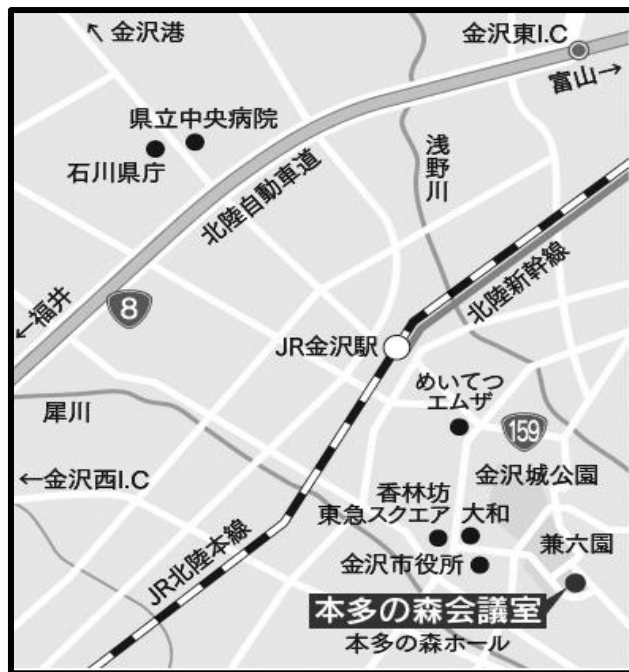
↖ 金沢港

金沢東I.C

富山→

県立中央病院

石川県庁

浅野川

北陸自動車道

北陸新幹線

←福井

8

JR金沢駅

めいてつエムザ

犀川

159

←金沢西I.C

金沢城公園

香林坊東急スクエア

大和

JR北陸本線

兼六園

金沢市役所

本多の森会議室

本多の森ホール